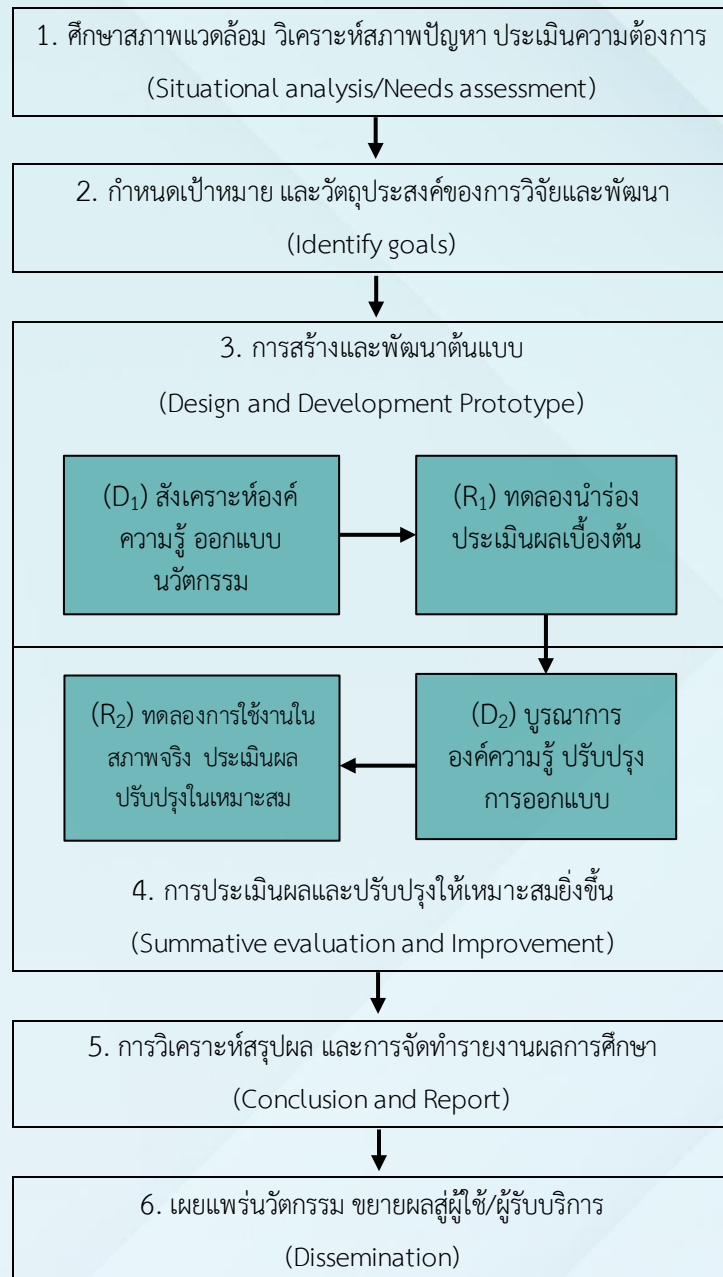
1. ศึกษาสภาพแวดล้อม วิเคราะห์สภาพปัญหา ประเมินความต้องการ
(Situational analysis/Needs assessment)

2. กำหนดเป้าหมาย และวัตถุประสงค์ของการวิจัยและพัฒนา
(Identify goals)

3. การสร้างและพัฒนาต้นแบบ
(Design and Development Prototype)

($D_1$) สังเคราะห์องค์ความรู้ ออกแบบนวัตกรรม

($R_1$) ทดลองนำร่อง ประเมินผลเบื้องต้น

($R_2$) ทดลองการใช้งานในสภาพจริง ประเมินผล ปรับปรุงในเหมาะสม

($D_2$) บูรณาการองค์ความรู้ ปรับปรุงการออกแบบ

4. การประเมินผลและปรับปรุงให้เหมาะสมยิ่งขึ้น
(Summative evaluation and Improvement)

5. การวิเคราะห์สรุปผล และการจัดทำรายงานผลการศึกษา
(Conclusion and Report)

6. เผยแพร่นวัตกรรม ขยายผลสู่ผู้ใช้/ผู้รับบริการ
(Dissemination)